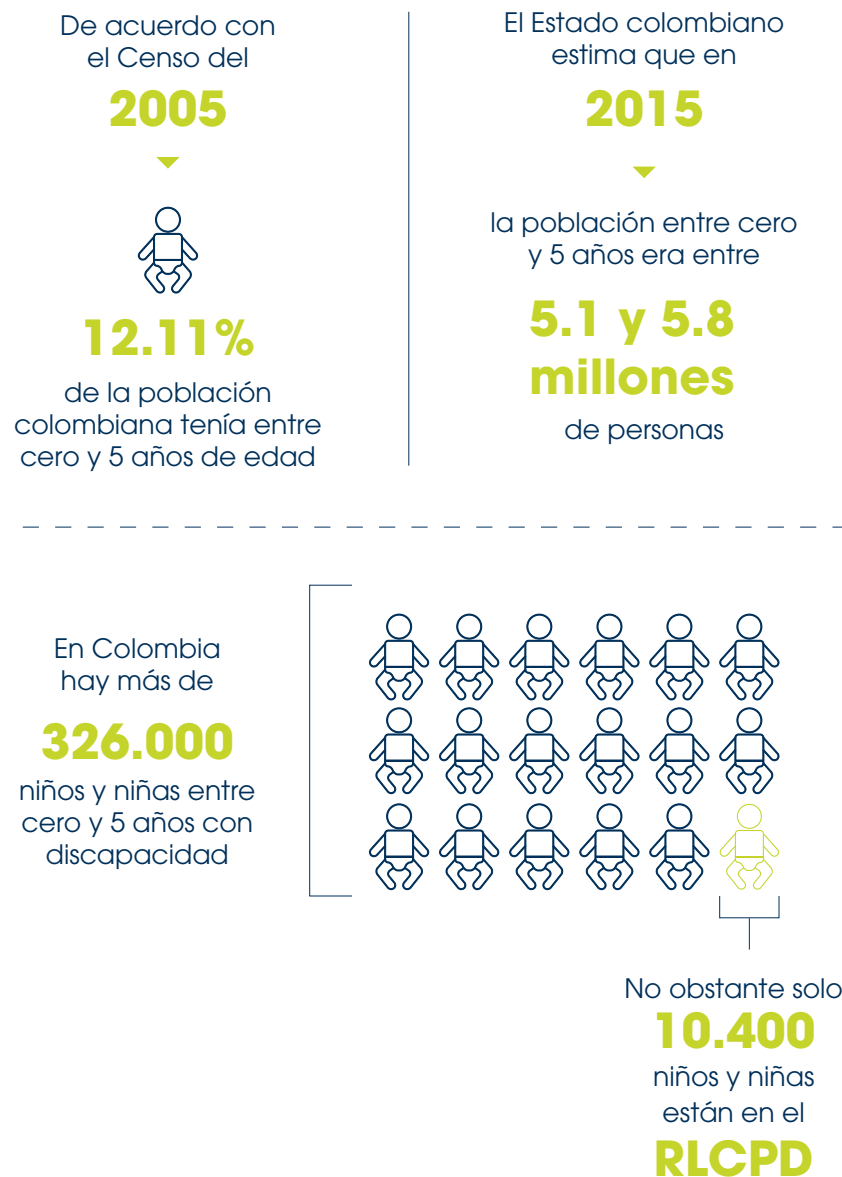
De acuerdo con el Censo del

2005

12.11%

de la población colombiana tenía entre cero y 5 años de edad

El Estado colombiano estima que en

2015

la población entre cero y 5 años era entre

5.1 y 5.8 millones

de personas

En Colombia hay más de

326.000

niños y niñas entre cero y 5 años con discapacidad

No obstante solo

10.400

niños y niñas están en el

RLCPD